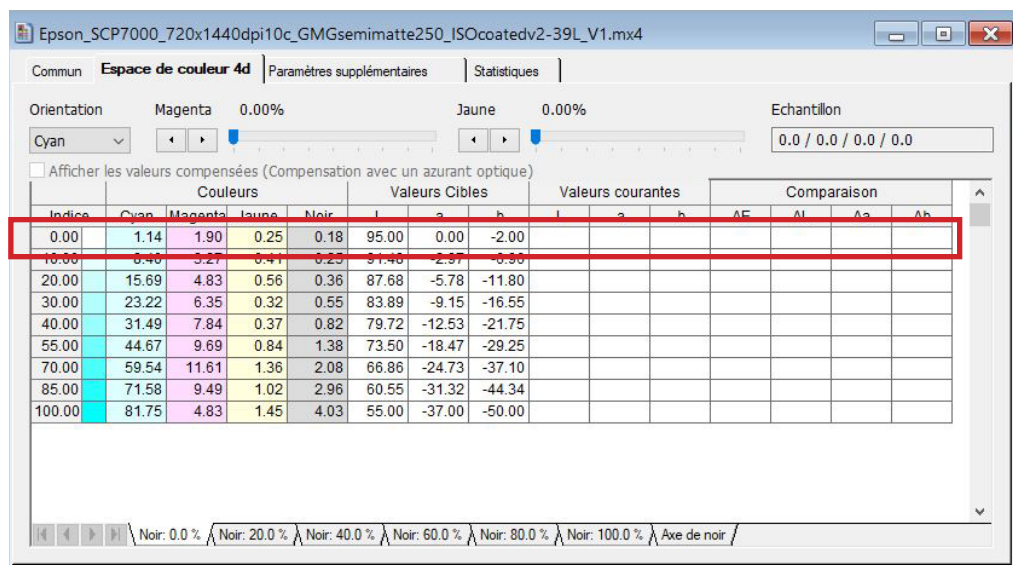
Epson_SCP7000_720x1440dpi10c_GMGsemimatte250_ISOcoatedv2-39L_V1.mx4

Commun | Espace de couleur 4d | Paramètres supplémentaires | Statistiques

Orientation    Magenta    0.00%    Jaune    0.00%    Echantillon
Cyan    0.0 / 0.0 / 0.0 / 0.0

Afficher les valeurs compensées (Compensation avec un azurant optique)

| Indice | | Cyan | Magenta | Jaune | Noir | L | a | b | L | a | b | ΔE | ΔL | Δa | Δb |
|---|---|---|---|---|---|---|---|---|---|---|---|---|---|---|---|
| | | Couleurs | | | | Valeurs Cibles | | | Valeurs courantes | | | Comparaison | | | |
| 0.00 | | 1.14 | 1.90 | 0.25 | 0.18 | 95.00 | 0.00 | -2.00 | | | | | | | |
| 10.00 | | 8.40 | 3.27 | 0.41 | 0.25 | 91.40 | -2.97 | -6.90 | | | | | | | |
| 20.00 | | 15.69 | 4.83 | 0.56 | 0.36 | 87.68 | -5.78 | -11.80 | | | | | | | |
| 30.00 | | 23.22 | 6.35 | 0.32 | 0.55 | 83.89 | -9.15 | -16.55 | | | | | | | |
| 40.00 | | 31.49 | 7.84 | 0.37 | 0.82 | 79.72 | -12.53 | -21.75 | | | | | | | |
| 55.00 | | 44.67 | 9.69 | 0.84 | 1.38 | 73.50 | -18.47 | -29.25 | | | | | | | |
| 70.00 | | 59.54 | 11.61 | 1.36 | 2.08 | 66.86 | -24.73 | -37.10 | | | | | | | |
| 85.00 | | 71.58 | 9.49 | 1.02 | 2.96 | 60.55 | -31.32 | -44.34 | | | | | | | |
| 100.00 | | 81.75 | 4.83 | 1.45 | 4.03 | 55.00 | -37.00 | -50.00 | | | | | | | |

Noir: 0.0 % | Noir: 20.0 % | Noir: 40.0 % | Noir: 60.0 % | Noir: 80.0 % | Noir: 100.0 % | Axe de noir